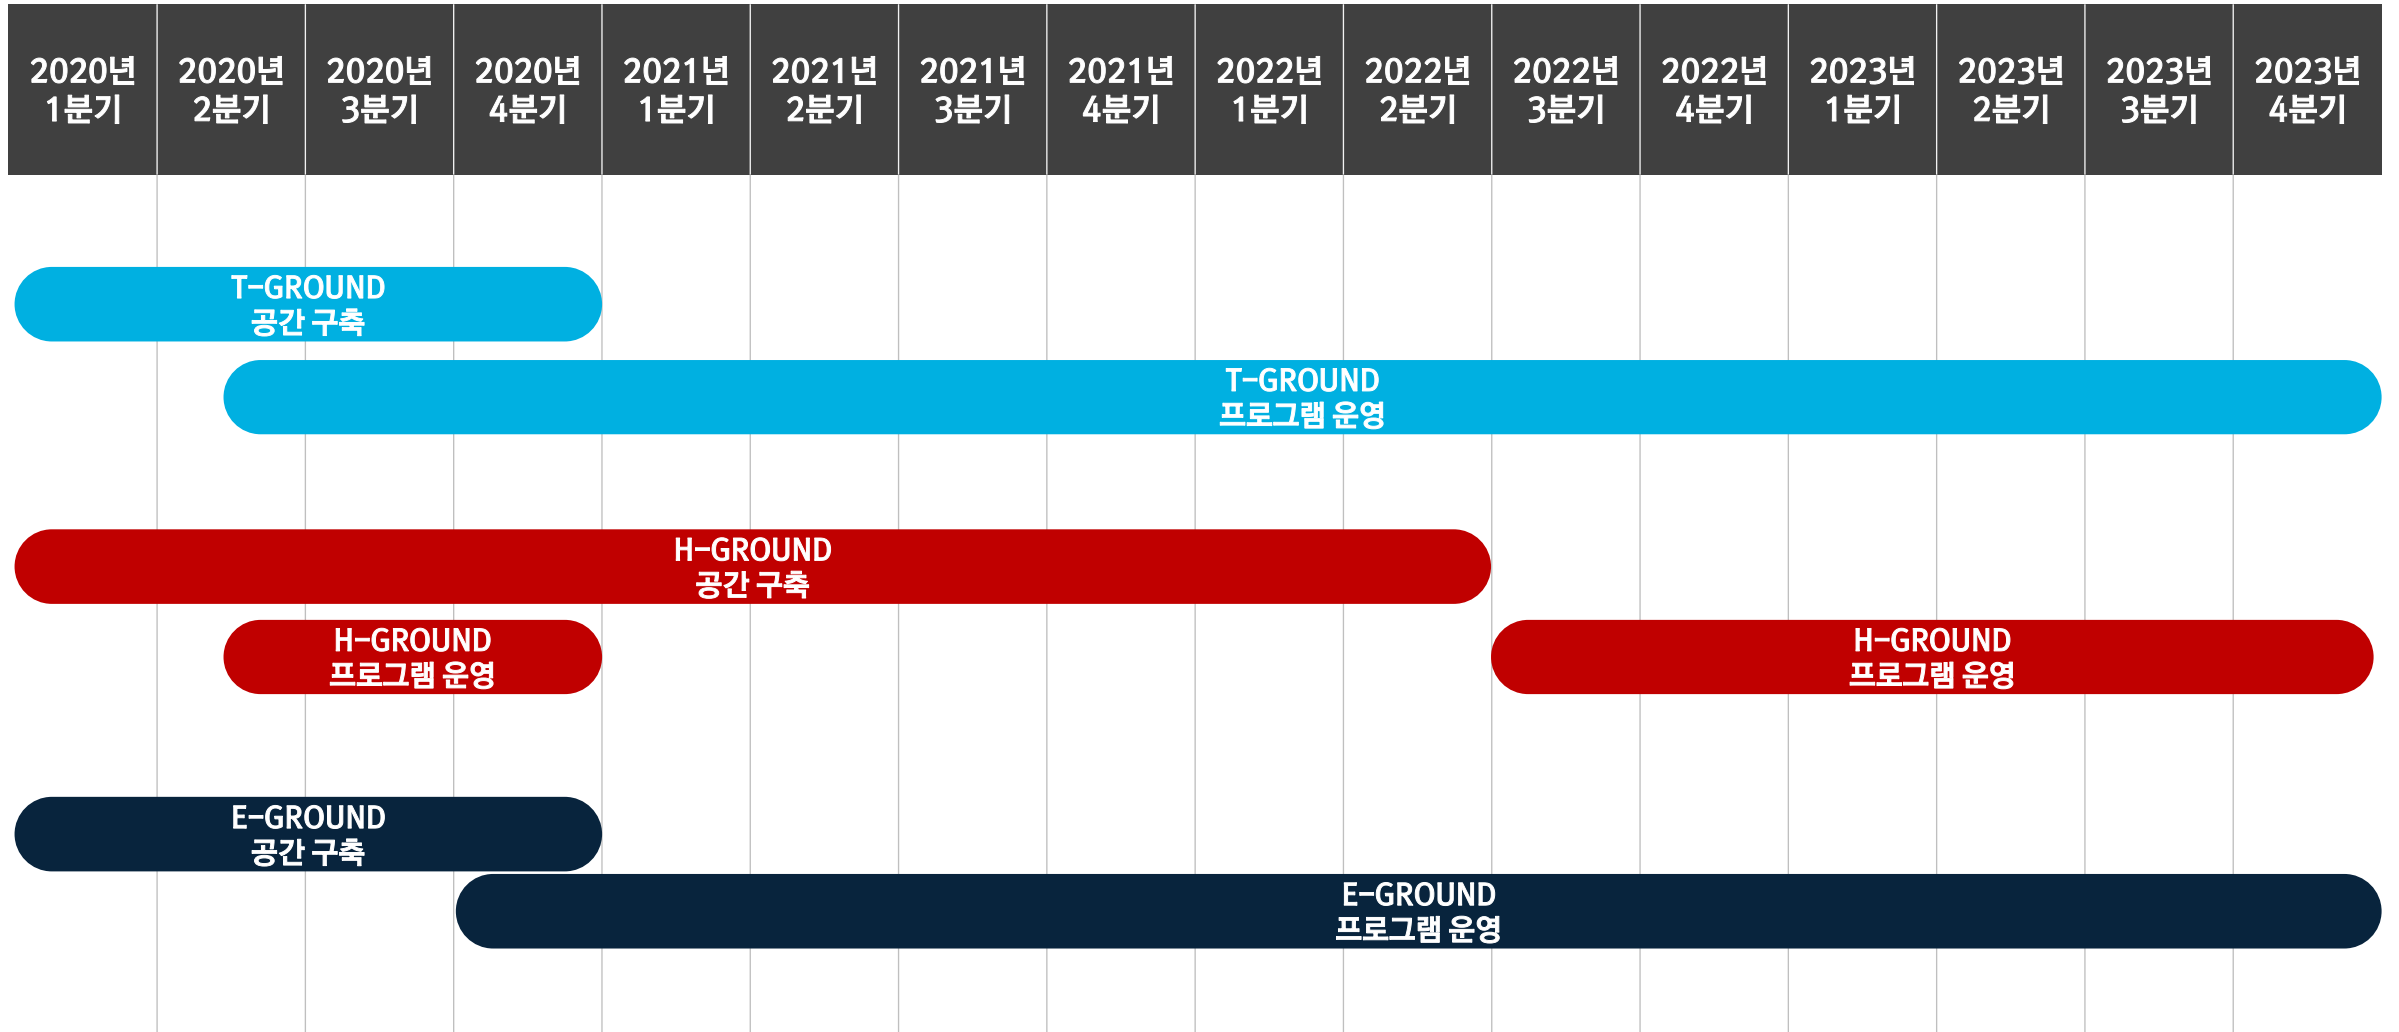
| 2020년 1분기 | 2020년 2분기 | 2020년 3분기 | 2020년 4분기 | 2021년 1분기 | 2021년 2분기 | 2021년 3분기 | 2021년 4분기 | 2022년 1분기 | 2022년 2분기 | 2022년 3분기 | 2022년 4분기 | 2023년 1분기 | 2023년 2분기 | 2023년 3분기 | 2023년 4분기 |
|---|---|---|---|---|---|---|---|---|---|---|---|---|---|---|---|

T-GROUND 공간 구축

T-GROUND 프로그램 운영

H-GROUND 공간 구축

H-GROUND 프로그램 운영

H-GROUND 프로그램 운영

E-GROUND 공간 구축

E-GROUND 프로그램 운영